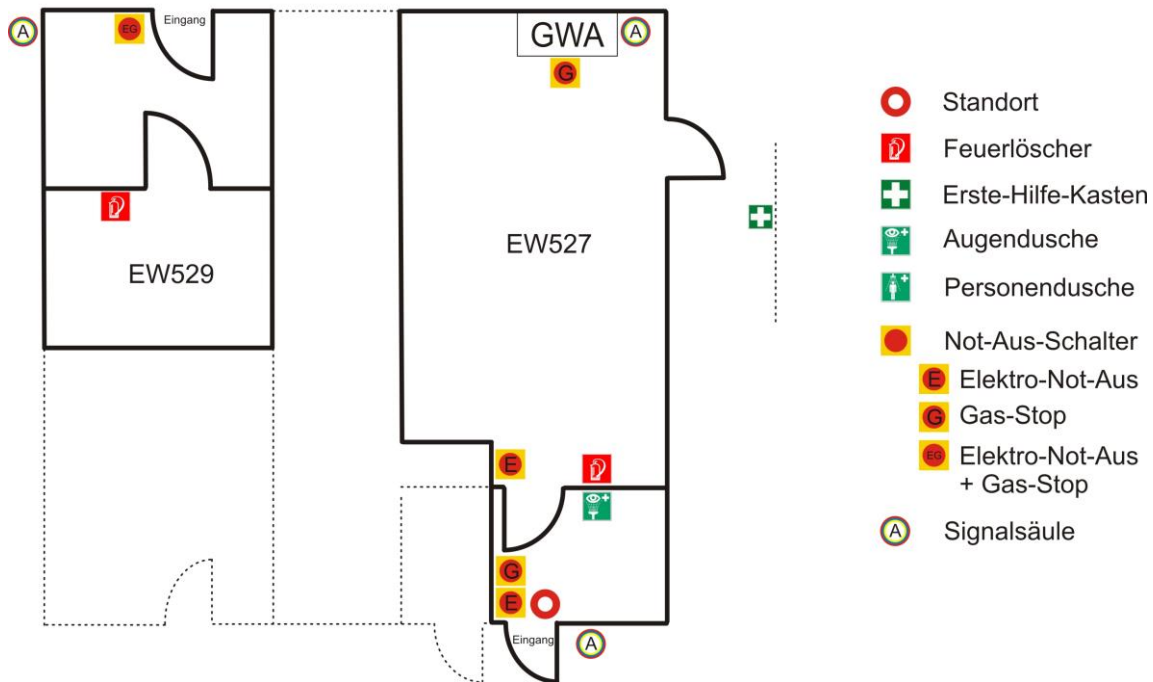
A
EG
Eingang
GWA
A
G
EW529
EW527
E
E
G
E
Eingang
A

Standort
Feuerlöscher
Erste-Hilfe-Kasten
Augendusche
Personendusche
Not-Aus-Schalter
E Elektro-Not-Aus
G Gas-Stop
EG Elektro-Not-Aus + Gas-Stop
A Signalsäule